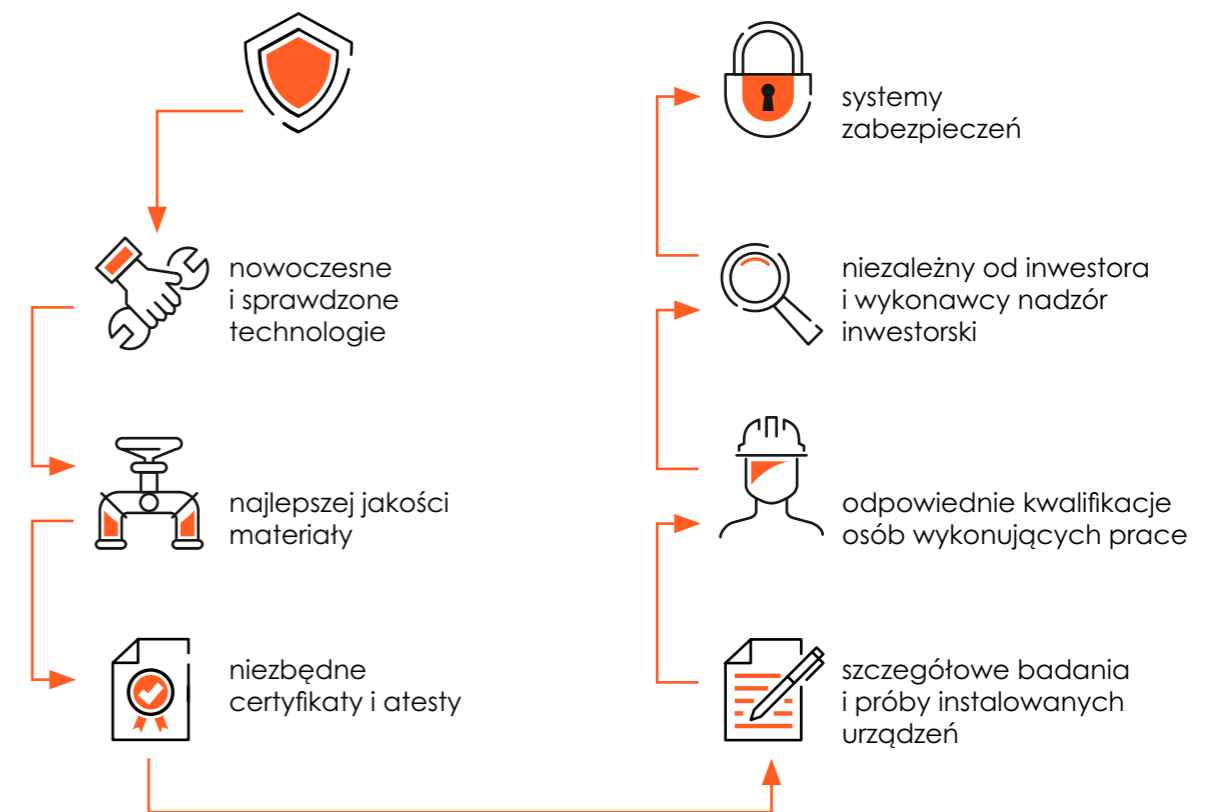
nowoczesne i sprawdzone technologie

najlepszej jakości materiały

niezbędne certyfikaty i atesty

systemy zabezpieczeń

niezależny od inwestora i wykonawcy nadzór inwestorski

odpowiednie kwalifikacje osób wykonujących prace

szczegółowe badania i próby instalowanych urządzeń